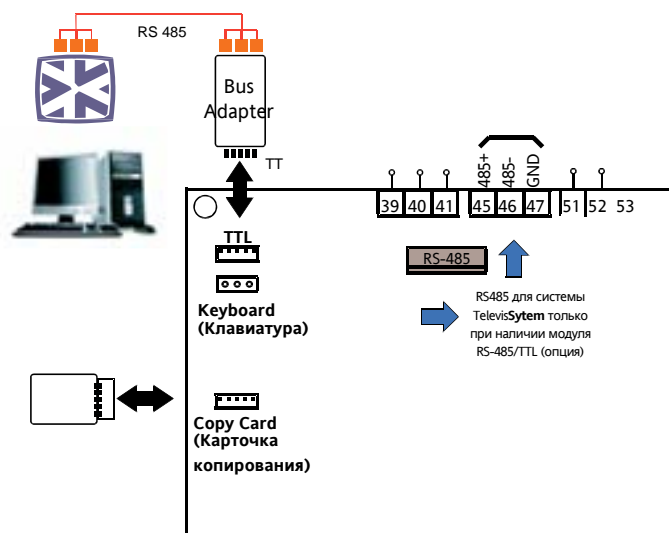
RS 485

Bus Adapter

TT

TTL

Keyboard (Клавиатура)

Copy Card (Карточка копирования)

39 40 41 45 46 47 51 52 53

485+ 485- GND

RS-485

RS485 для системы Televis**Sytem** только при наличии модуля RS-485/TTL (опция)